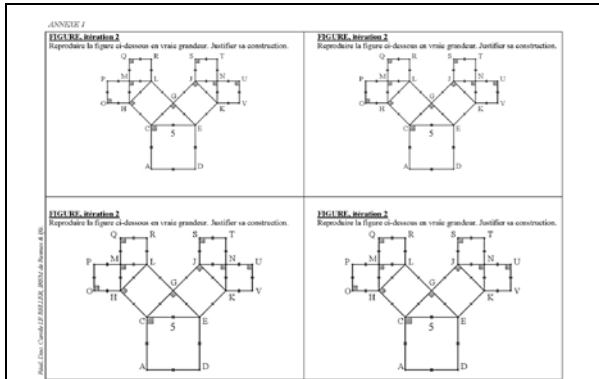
ANNEXE 1

FIGURE, itération 2
Reproduire la figure ci-dessous en vraie grandeur. Justifier sa construction.

Q R S T
P M L J N U
O H G K V
C E
5
A D

FIGURE, itération 2
Reproduire la figure ci-dessous en vraie grandeur. Justifier sa construction.

Q R S T
P M L J N U
O H G K V
C E
5
A D

FIGURE, itération 2
Reproduire la figure ci-dessous en vraie grandeur. Justifier sa construction.

Q R S T
P M L J N U
O H G K V
C E
5
A D

FIGURE, itération 2
Reproduire la figure ci-dessous en vraie grandeur. Justifier sa construction.

Q R S T
P M L J N U
O H G K V
C E
5
A D

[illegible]